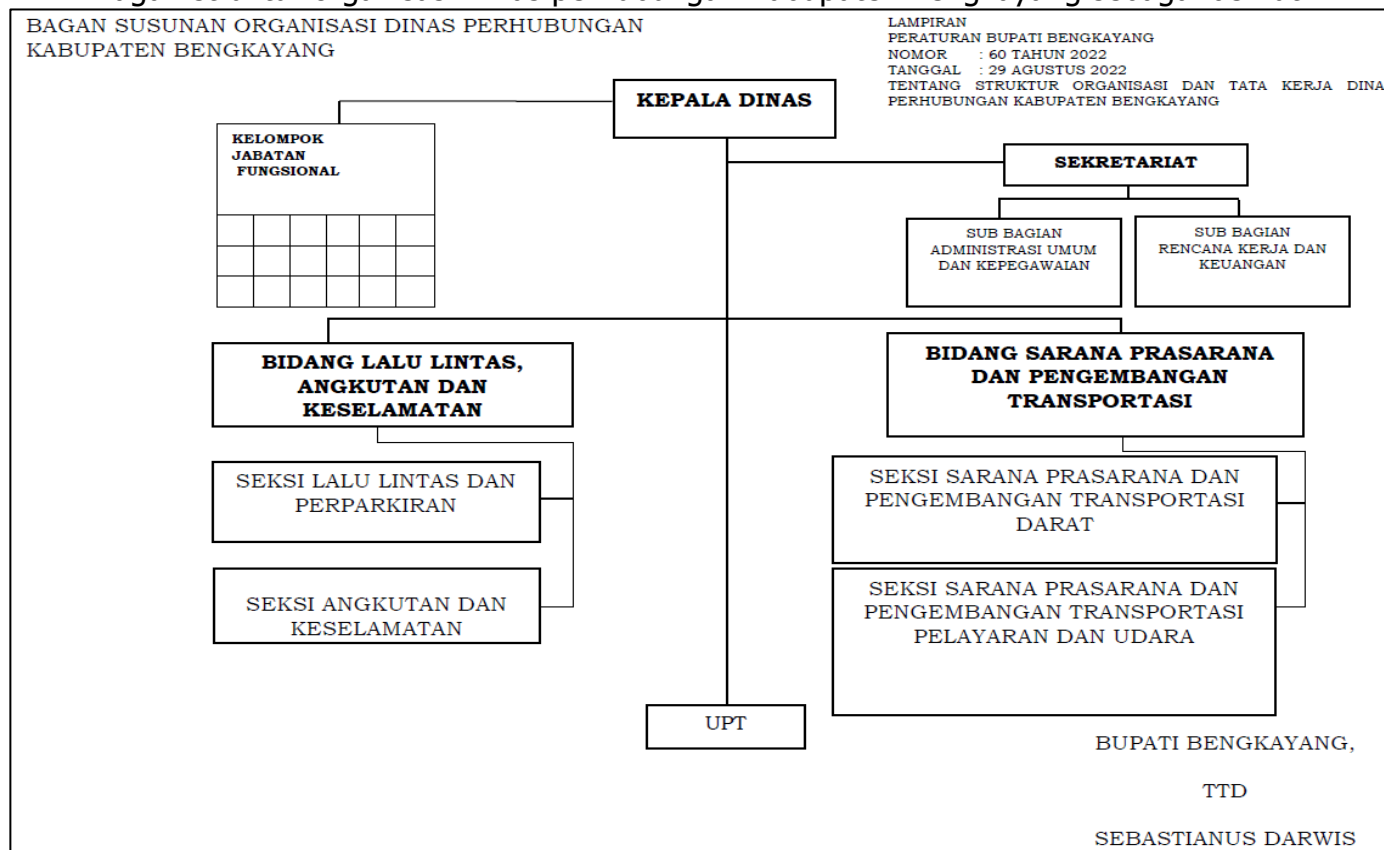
BAGAN SUSUNAN ORGANISASI DINAS PERHUBUNGAN KABUPATEN BENGKAYANG

LAMPIRAN
PERATURAN BUPATI BENGKAYANG
NOMOR : 60 TAHUN 2022
TANGGAL : 29 AGUSTUS 2022
TENTANG STRUKTUR ORGANISASI DAN TATA KERJA DINA PERHUBUNGAN KABUPATEN BENGKAYANG

KEPALA DINAS

KELOMPOK JABATAN FUNGSIONAL

SEKRETARIAT

SUB BAGIAN ADMINISTRASI UMUM DAN KEPEGAWAIAN

SUB BAGIAN RENCANA KERJA DAN KEUANGAN

BIDANG LALU LINTAS, ANGKUTAN DAN KESELAMATAN

SEKSI LALU LINTAS DAN PERPARKIRAN

SEKSI ANGKUTAN DAN KESELAMATAN

BIDANG SARANA PRASARANA DAN PENGEMBANGAN TRANSPORTASI

SEKSI SARANA PRASARANA DAN PENGEMBANGAN TRANSPORTASI DARAT

SEKSI SARANA PRASARANA DAN PENGEMBANGAN TRANSPORTASI PELAYARAN DAN UDARA

UPT

BUPATI BENGKAYANG,

TTD

SEBASTIANUS DARWIS